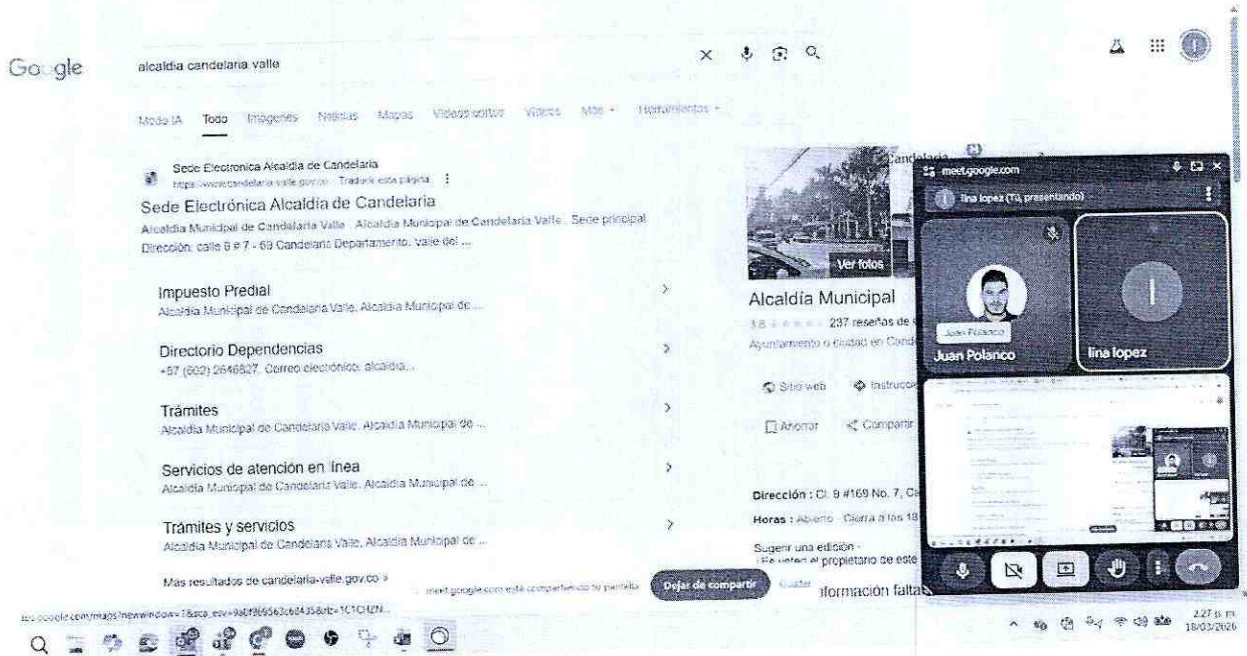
Google

alcaldia candelaria valle

Modo IA Todo Imágenes Noticias Mapas Videos cortos Videos Más Herramientas

Sede Electronica Alcaldia de Candelaria
https://www.candelaria-valle.gov.co · Traducir esta página

Sede Electrónica Alcaldía de Candelaria
Alcaldía Municipal de Candelaria Valle . Alcaldía Municipal de Candelaria Valle . Sede principal
Dirección: calle 8 # 7 - 69 Candelaria Departamento. Valle del ...

Impuesto Predial
Alcaldía Municipal de Candelaria Valle. Alcaldía Municipal de ...

Directorio Dependencias
+57 (602) 2646827. Correo electrónico: alcaldia...

Trámites
Alcaldía Municipal de Candelaria Valle. Alcaldía Municipal de ...

Servicios de atención en línea
Alcaldía Municipal de Candelaria Valle. Alcaldía Municipal de ...

Trámites y servicios
Alcaldía Municipal de Candelaria Valle. Alcaldía Municipal de ...

Más resultados de candelaria-valle.gov.co »

Ver fotos

Alcaldía Municipal
3.8 237 reseñas de
Ayuntamiento o ciudad en Cand

Sitio web Instrucc
Ahorrar Compartir

Dirección: Cl. 9 #169 No. 7, C
Horas: Abierto · Cierra a las 18

Sugerir una edición ·
¿Es usted el propietario de este

meet.google.com
lina lopez (Tú, presentando)
Juan Polanco
Juan Polanco
lina lopez

meet.google.com está compartiendo tu pantalla. Dejar de compartir Ocultar
formación falta

https://google.com/maps?newwindow=1&sca_esv=9a0f8b6563c6d435&rlz=1C1CHZN...

2:27 p. m.
18/03/2026